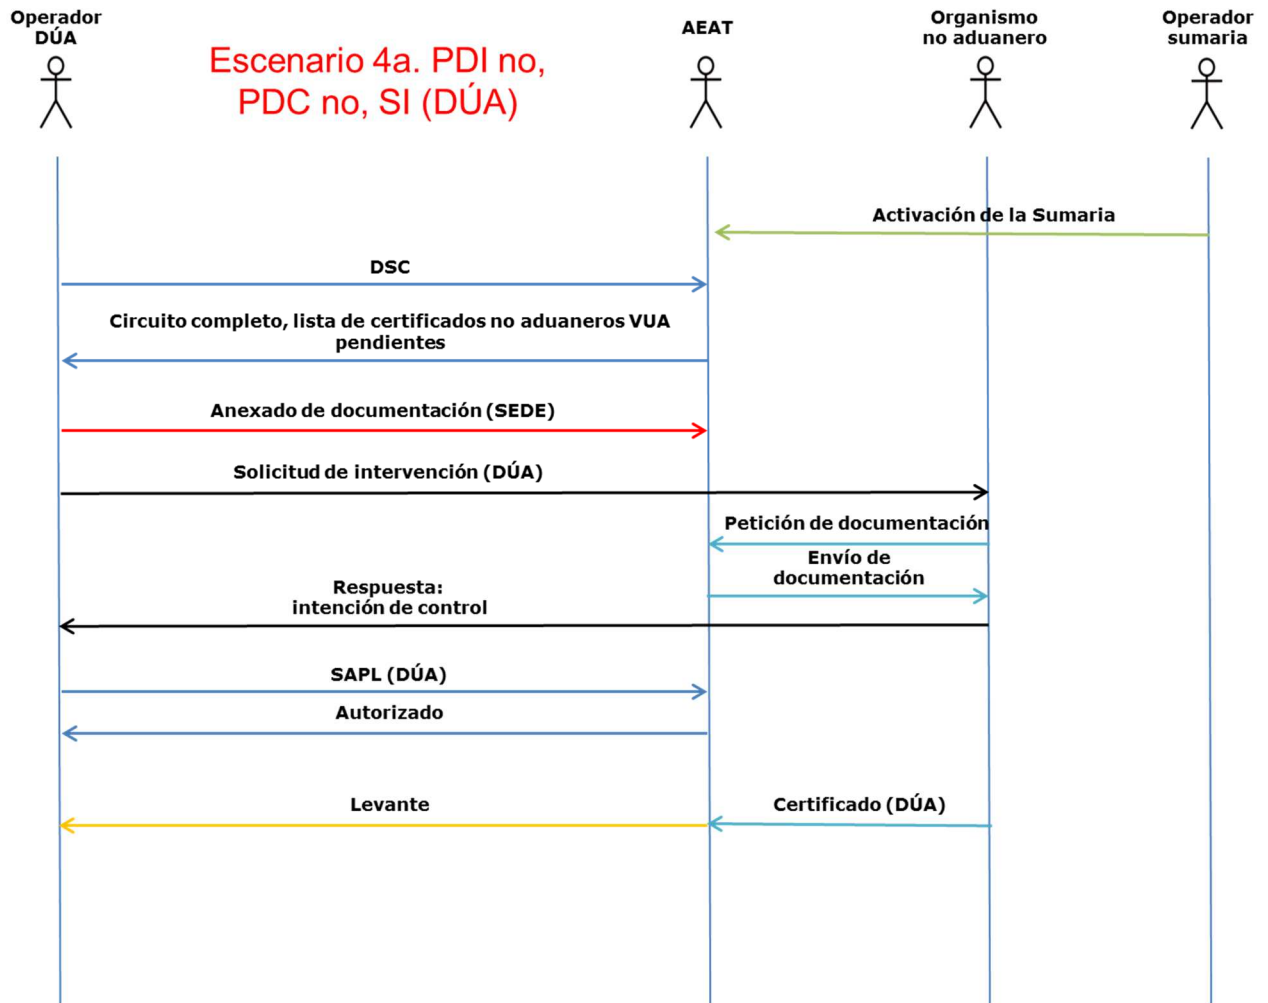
Operador DÚA

Escenario 4a. PDI no, PDC no, SI (DÚA)

AEAT

Organismo no aduanero

Operador sumaria

Activación de la Sumaria

DSC

Circuito completo, lista de certificados no aduaneros VUA pendientes

Anexado de documentación (SEDE)

Solicitud de intervención (DÚA)

Petición de documentación

Envío de documentación

Respuesta: intención de control

SAPL (DÚA)

Autorizado

Levante

Certificado (DÚA)